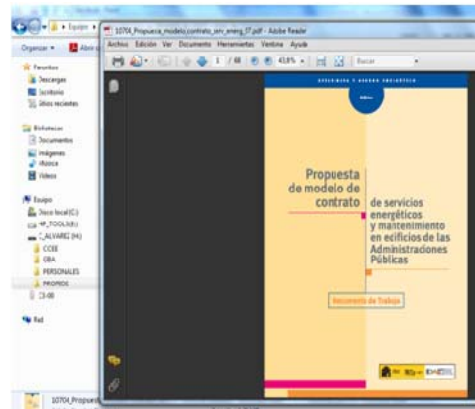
Equipo

Organizar ▾ Abrir

Favoritos
Descargas
Escritorio
Sitios recientes

Bibliotecas
Documentos
Imágenes
Música
Vídeos

Equipo
Disco local (C:)
HP_TOOLS (E:)
_ALVAREZ (H:)
CCEE
OBA
PERSONALES
PROPIOS
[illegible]

Red

10704_Propuesta

10704_Propuesta_modelo_contrato_serv_energ_IT.pdf - Adobe Reader

Archivo Edición Ver Documento Herramientas Ventana Ayuda

1 / 88 43,6% Buscar

EFICIENCIA Y AHORRO ENERGÉTICO

Propuesta de modelo de contrato

de servicios energéticos y mantenimiento en edificios de las Administraciones Públicas

Documento de Trabajo

IDAE